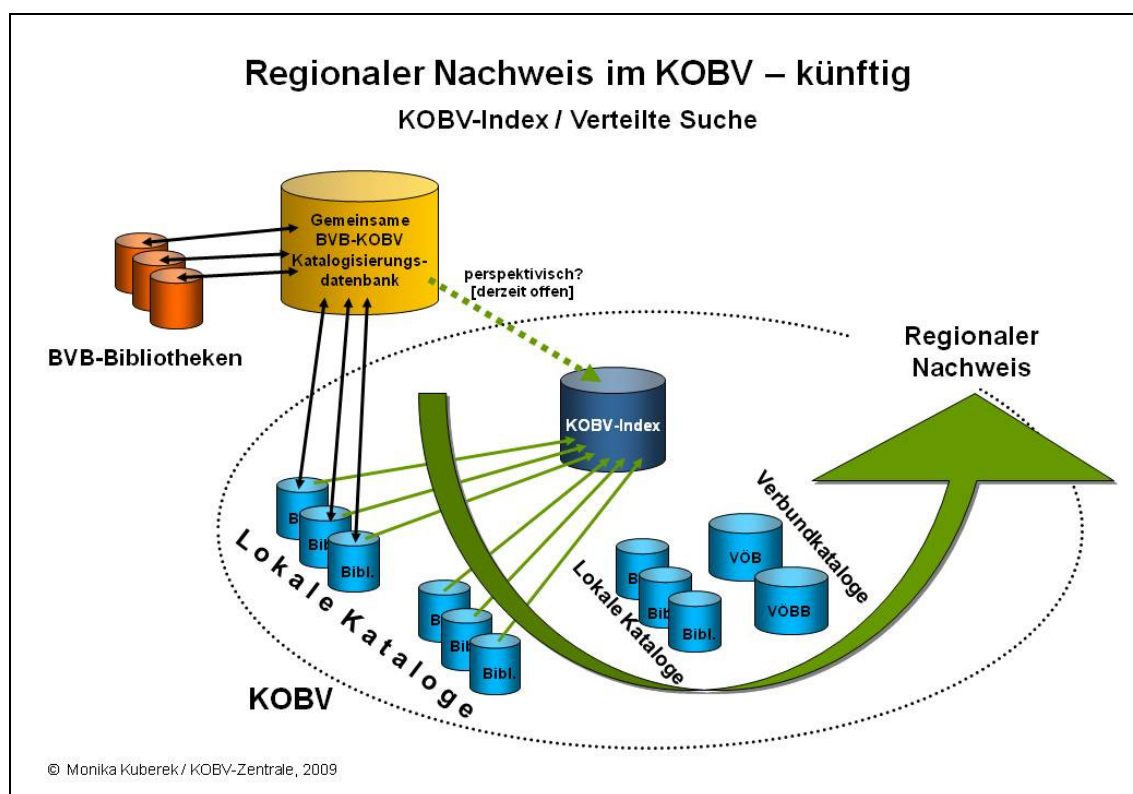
Regionaler Nachweis im KOBV – künftig

KOBV-Index / Verteilte Suche

Gemeinsame BVB-KOBV Katalogisierungsdatenbank

perspektivisch? [derzeit offen]

BVB-Bibliotheken

Regionaler Nachweis

KOBV-Index

Verbundkataloge

Bibl.

Bibl.

Bibl.

Lokale Kataloge

VÖB

VÖBB

Lokale Kataloge

Bibl.

Bibl.

Bibl.

Bibl.

Bibl.

Bibl.

KOBV

© Monika Kuberek / KOBV-Zentrale, 2009